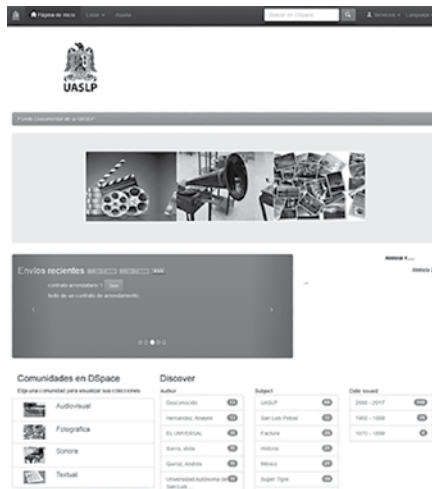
Página de inicio Listar Ayuda Buscar en DSpace Servicios Language

UASLP

Fondo Documental de la UASLP

Envíos recientes

contrato arrendatario 1 Ver

texto de un contrato de arrendamiento

Historia r......

Historia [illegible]

Comunidades en DSpace

Elija una comunidad para visualizar sus colecciones

Audiovisual

Fotografica

Sonora

Textual

Discover

Author

Desconocido

Hernandez, Anayeli

EL UNIVERSAL

Ibarra, silvia

Queraz, Andrés

Universidad Autónoma de San Luis

Subject

UASLP

San Luis Potosí

Factura

Historia

Mexico

Super Tipo

Date issued

2000 - 2017

1992 - 1999

1970 - 1999